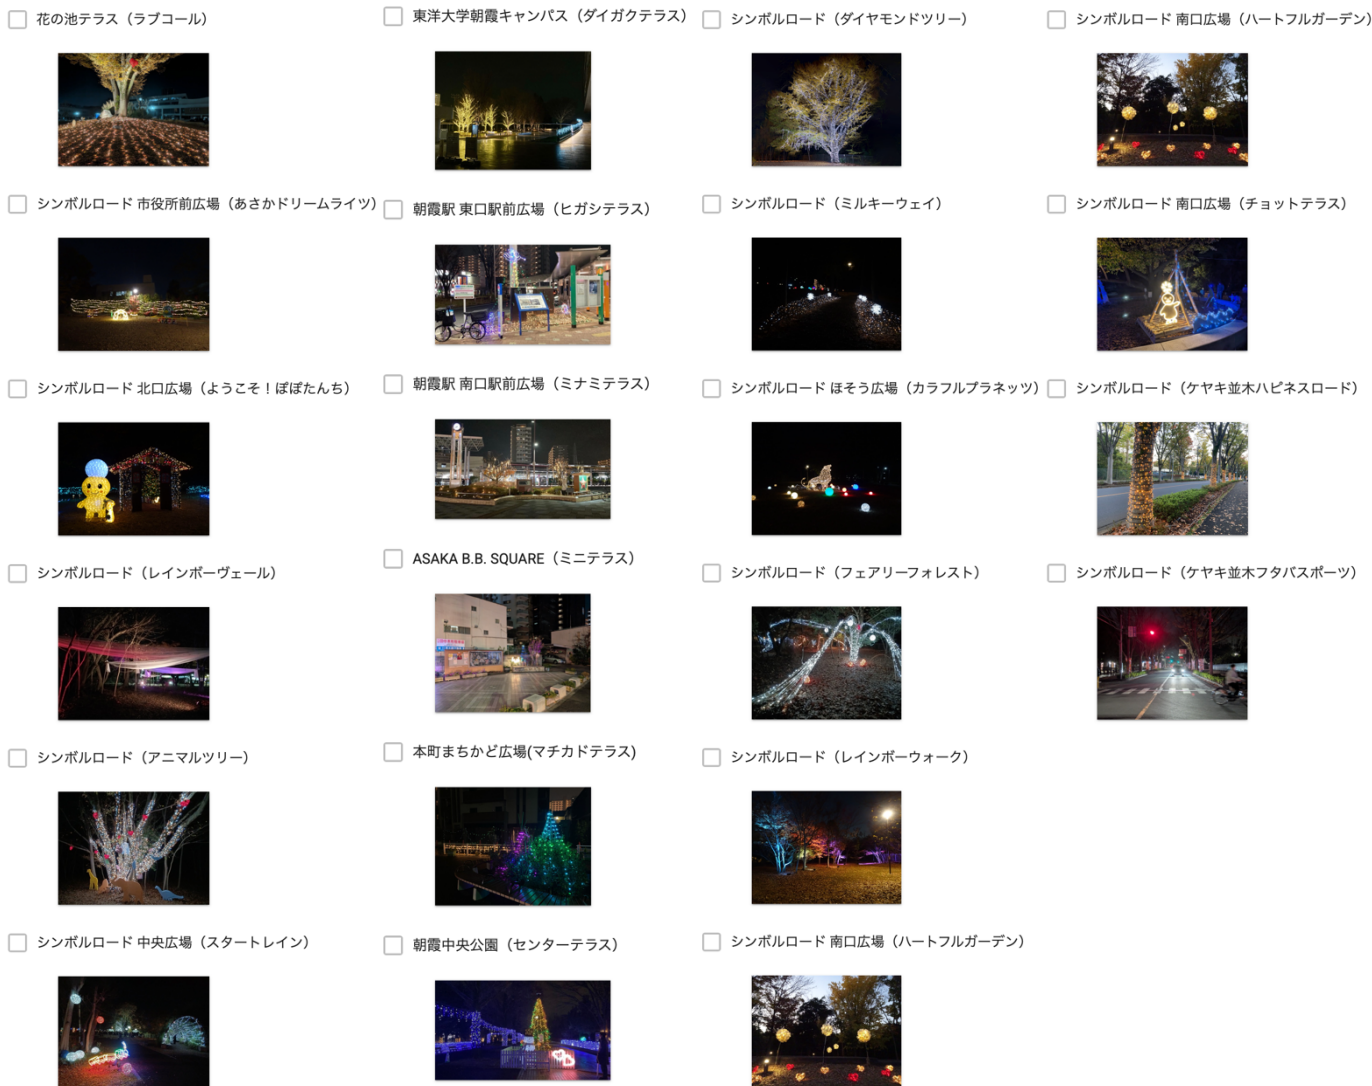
花の池テラス（ラブコール）

シンボルロード 市役所前広場（あさかドリームライツ）

シンボルロード 北口広場（ようこそ！ぽぽたんち）

シンボルロード（レインボーヴェール）

シンボルロード（アニマルツリー）

シンボルロード 中央広場（スタートレイン）

東洋大学朝霞キャンパス（ダイガクテラス）

朝霞駅 東口駅前広場（ヒガシテラス）

朝霞駅 南口駅前広場（ミナミテラス）

ASAKA B.B. SQUARE（ミニテラス）

本町まちかど広場(マチカドテラス)

朝霞中央公園（センターテラス）

シンボルロード（ダイヤモンドツリー）

シンボルロード（ミルキーウェイ）

シンボルロード ほそう広場（カラフルプラネッツ）

シンボルロード（フェアリーフォレスト）

シンボルロード（レインボーウォーク）

シンボルロード 南口広場（ハートフルガーデン）

シンボルロード 南口広場（ハートフルガーデン）

シンボルロード 南口広場（チョットテラス）

シンボルロード（ケヤキ並木ハピネスロード）

シンボルロード（ケヤキ並木フタバスポーツ）